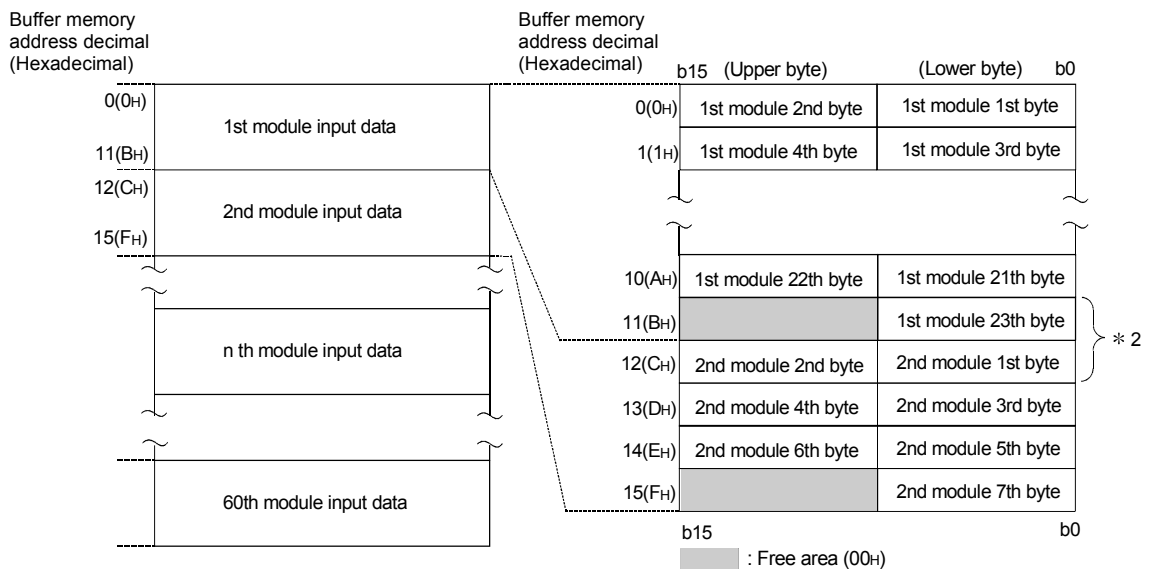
Buffer memory address decimal (Hexadecimal)

| | |
|---|---|
| 0(0H) – 11(BH) | 1st module input data |
| 12(CH) – 15(FH) | 2nd module input data |
| | n th module input data |
| | 60th module input data |

Buffer memory address decimal (Hexadecimal)

| | b15 (Upper byte) | (Lower byte) b0 |
|---|---|---|
| 0(0H) | 1st module 2nd byte | 1st module 1st byte |
| 1(1H) | 1st module 4th byte | 1st module 3rd byte |
| 10(AH) | 1st module 22th byte | 1st module 21th byte |
| 11(BH) | | 1st module 23th byte |
| 12(CH) | 2nd module 2nd byte | 2nd module 1st byte |
| 13(DH) | 2nd module 4th byte | 2nd module 3rd byte |
| 14(EH) | 2nd module 6th byte | 2nd module 5th byte |
| 15(FH) | | 2nd module 7th byte |

b15 b0

∗2

: Free area (00H)